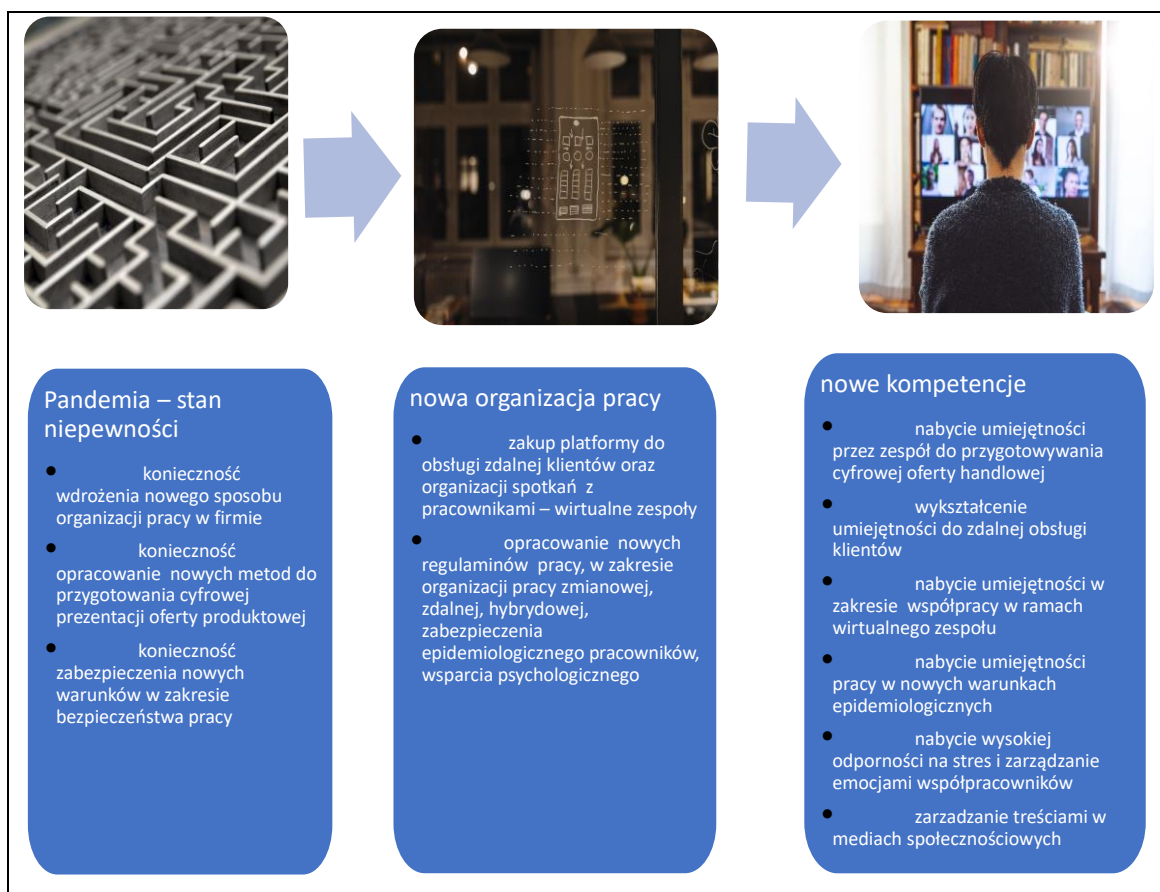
Pandemia – stan niepewności

- konieczność wdrożenia nowego sposobu organizacji pracy w firmie
- konieczność opracowanie nowych metod do przygotowania cyfrowej prezentacji oferty produktowej
- konieczność zabezpieczenia nowych warunków w zakresie bezpieczeństwa pracy

nowa organizacja pracy

- zakup platformy do obsługi zdalnej klientów oraz organizacji spotkań z pracownikami – wirtualne zespoły
- opracowanie nowych regulaminów pracy, w zakresie organizacji pracy zmianowej, zdalnej, hybrydowej, zabezpieczenia epidemiologicznego pracowników, wsparcia psychologicznego

nowe kompetencje

- nabycie umiejętności przez zespół do przygotowywania cyfrowej oferty handlowej
- wykształcenie umiejętności do zdalnej obsługi klientów
- nabycie umiejętności w zakresie współpracy w ramach wirtualnego zespołu
- nabycie umiejętności pracy w nowych warunkach epidemiologicznych
- nabycie wysokiej odporności na stres i zarządzanie emocjami współpracowników
- zarzadzanie treściami w mediach społecznościowych